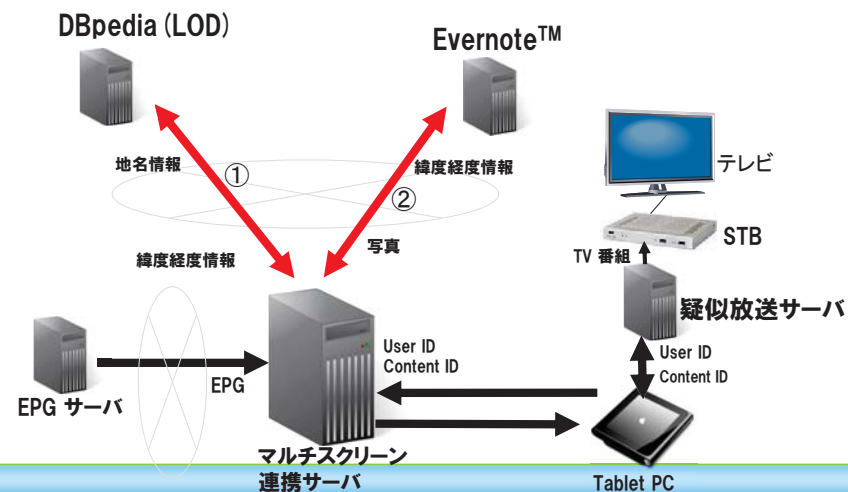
DBpedia (LOD)

Evernote™

地名情報

①

緯度経度情報

②

テレビ

写真

STB

緯度経度情報

TV 番組

疑似放送サーバ

User ID
Content ID

User ID
Content ID

EPG

EPG サーバ

マルチスクリーン
連携サーバ

Tablet PC